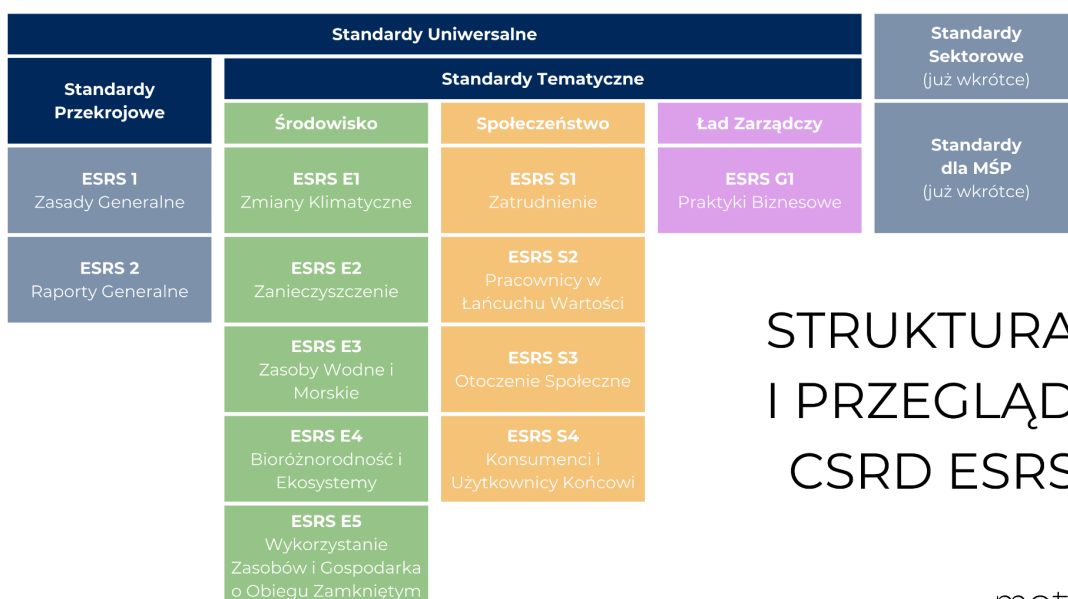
Standardy Uniwersalne

Standardy Sektorowe (już wkrótce)

Standardy Przekrojowe

Standardy Tematyczne

Środowisko

Społeczeństwo

Ład Zarządczy

Standardy dla MŚP (już wkrótce)

ESRS 1 Zasady Generalne

ESRS E1 Zmiany Klimatyczne

ESRS S1 Zatrudnienie

ESRS G1 Praktyki Biznesowe

ESRS 2 Raporty Generalne

ESRS E2 Zanieczyszczenie

ESRS S2 Pracownicy w Łańcuchu Wartości

ESRS E3 Zasoby Wodne i Morskie

ESRS S3 Otoczenie Społeczne

ESRS E4 Bioróżnorodność i Ekosystemy

ESRS S4 Konsumenci i Użytkownicy Końcowi

ESRS E5 Wykorzystanie Zasobów i Gospodarka o Obiegu Zamkniętym

STRUKTURA I PRZEGLĄD CSRD ESRS

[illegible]